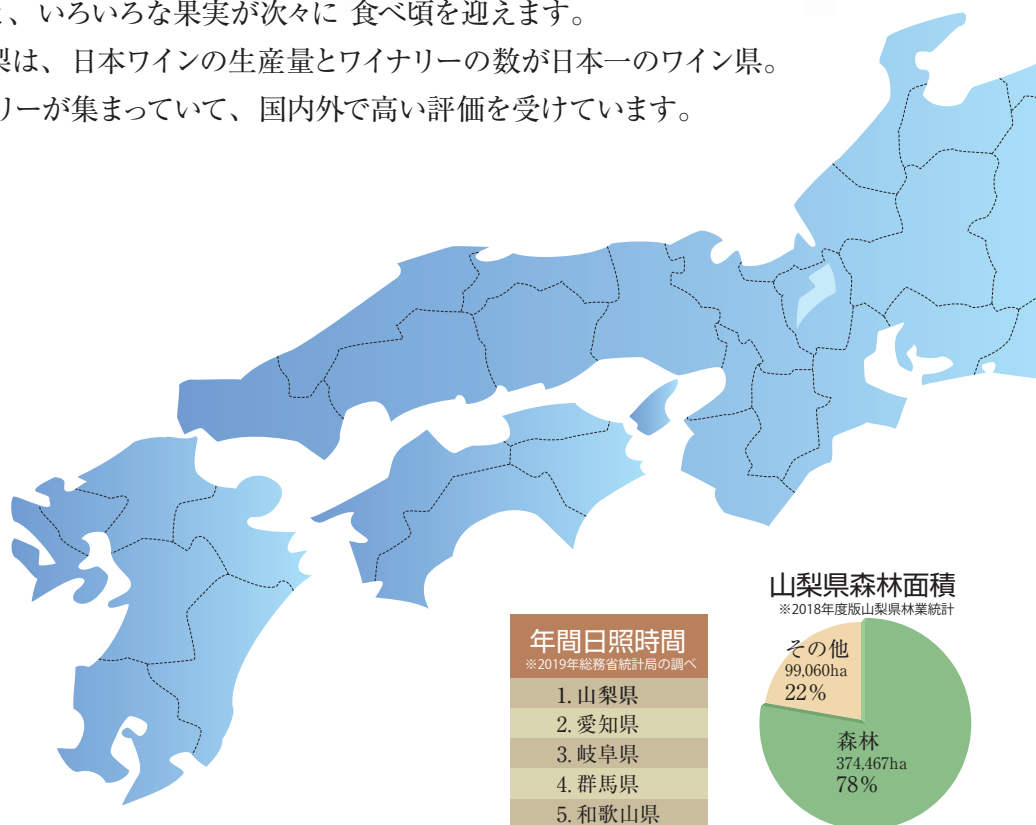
、いろいろな果実が次々に 食べ頃を迎えます。
梨県は、日本ワインの生産量とワイナリーの数が日本一のワイン県。
リーが集まっていて、国内外で高い評価を受けています。

山梨県森林面積
※2018年度版山梨県林業統計

その他
99,060ha
22%

森林
374,467ha
78%

年間日照時間
※2019年総務省統計局の調べ

| 1. 山梨県 |
|---|
| 2. 愛知県 |
| 3. 岐阜県 |
| 4. 群馬県 |
| 5. 和歌山県 |